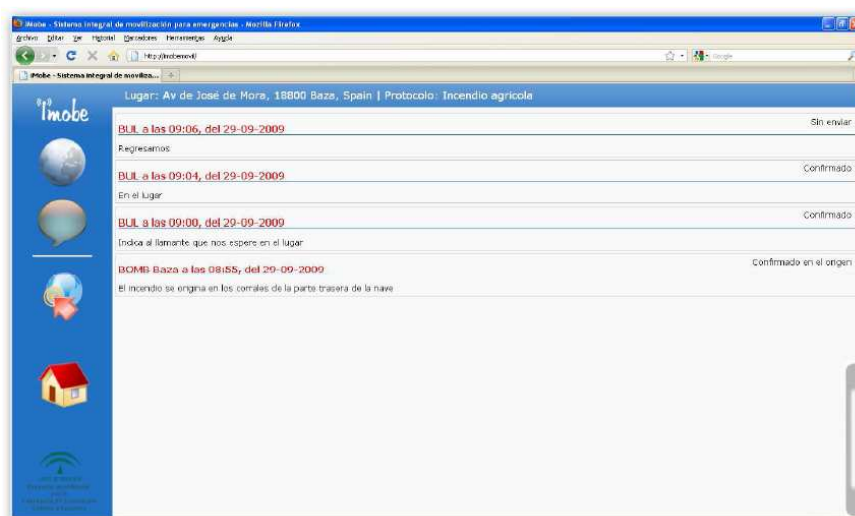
iMobe - Sistema integral de movilización para emergencias - Mozilla Firefox

Archivo Editar Ver Historial Marcadores Herramientas Ayuda

http://imobemovil/

Google

iMobe - Sistema integral de moviliza...

Lugar: Av de José de Mora, 18800 Baza, Spain | Protocolo: Incendio agricola

iMobe

BUL a las 09:06, del 29-09-2009

Sin enviar

Regresamos

BUL a las 09:04, del 29-09-2009

Confirmado

En el lugar

BUL a las 09:00, del 29-09-2009

Confirmado

Indica al llamante que nos espere en el lugar

BOMB Baza a las 08:55, del 29-09-2009

Confirmado en el origen

El incendio se origina en los corrales de la parte trasera de la nave

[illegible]